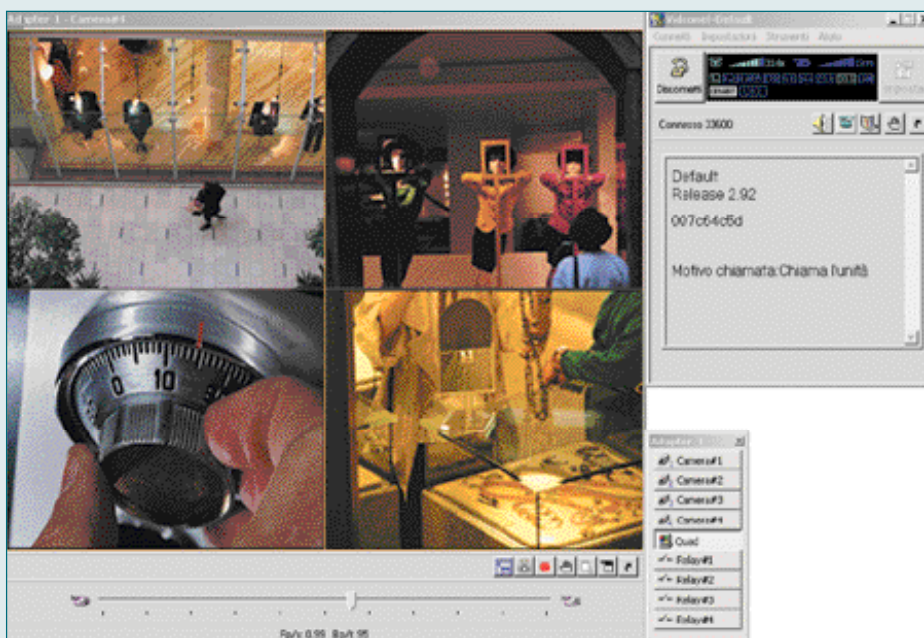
Adapter 1 - Camera#4

Videonet-Default

Connetti Impostazioni Strumenti Aiuto

Disconnetti

Impostaz

Connesso 33600

Default
Release 2.92
007c64c5d

Motivo chiamata:Chiama l'unità

Adapter 1

Camera#1
Camera#2
Camera#3
Camera#4
Quad
Relay#1
Relay#2
Relay#3
Relay#4

0 10

Fr/s 0.99 Br/t 95